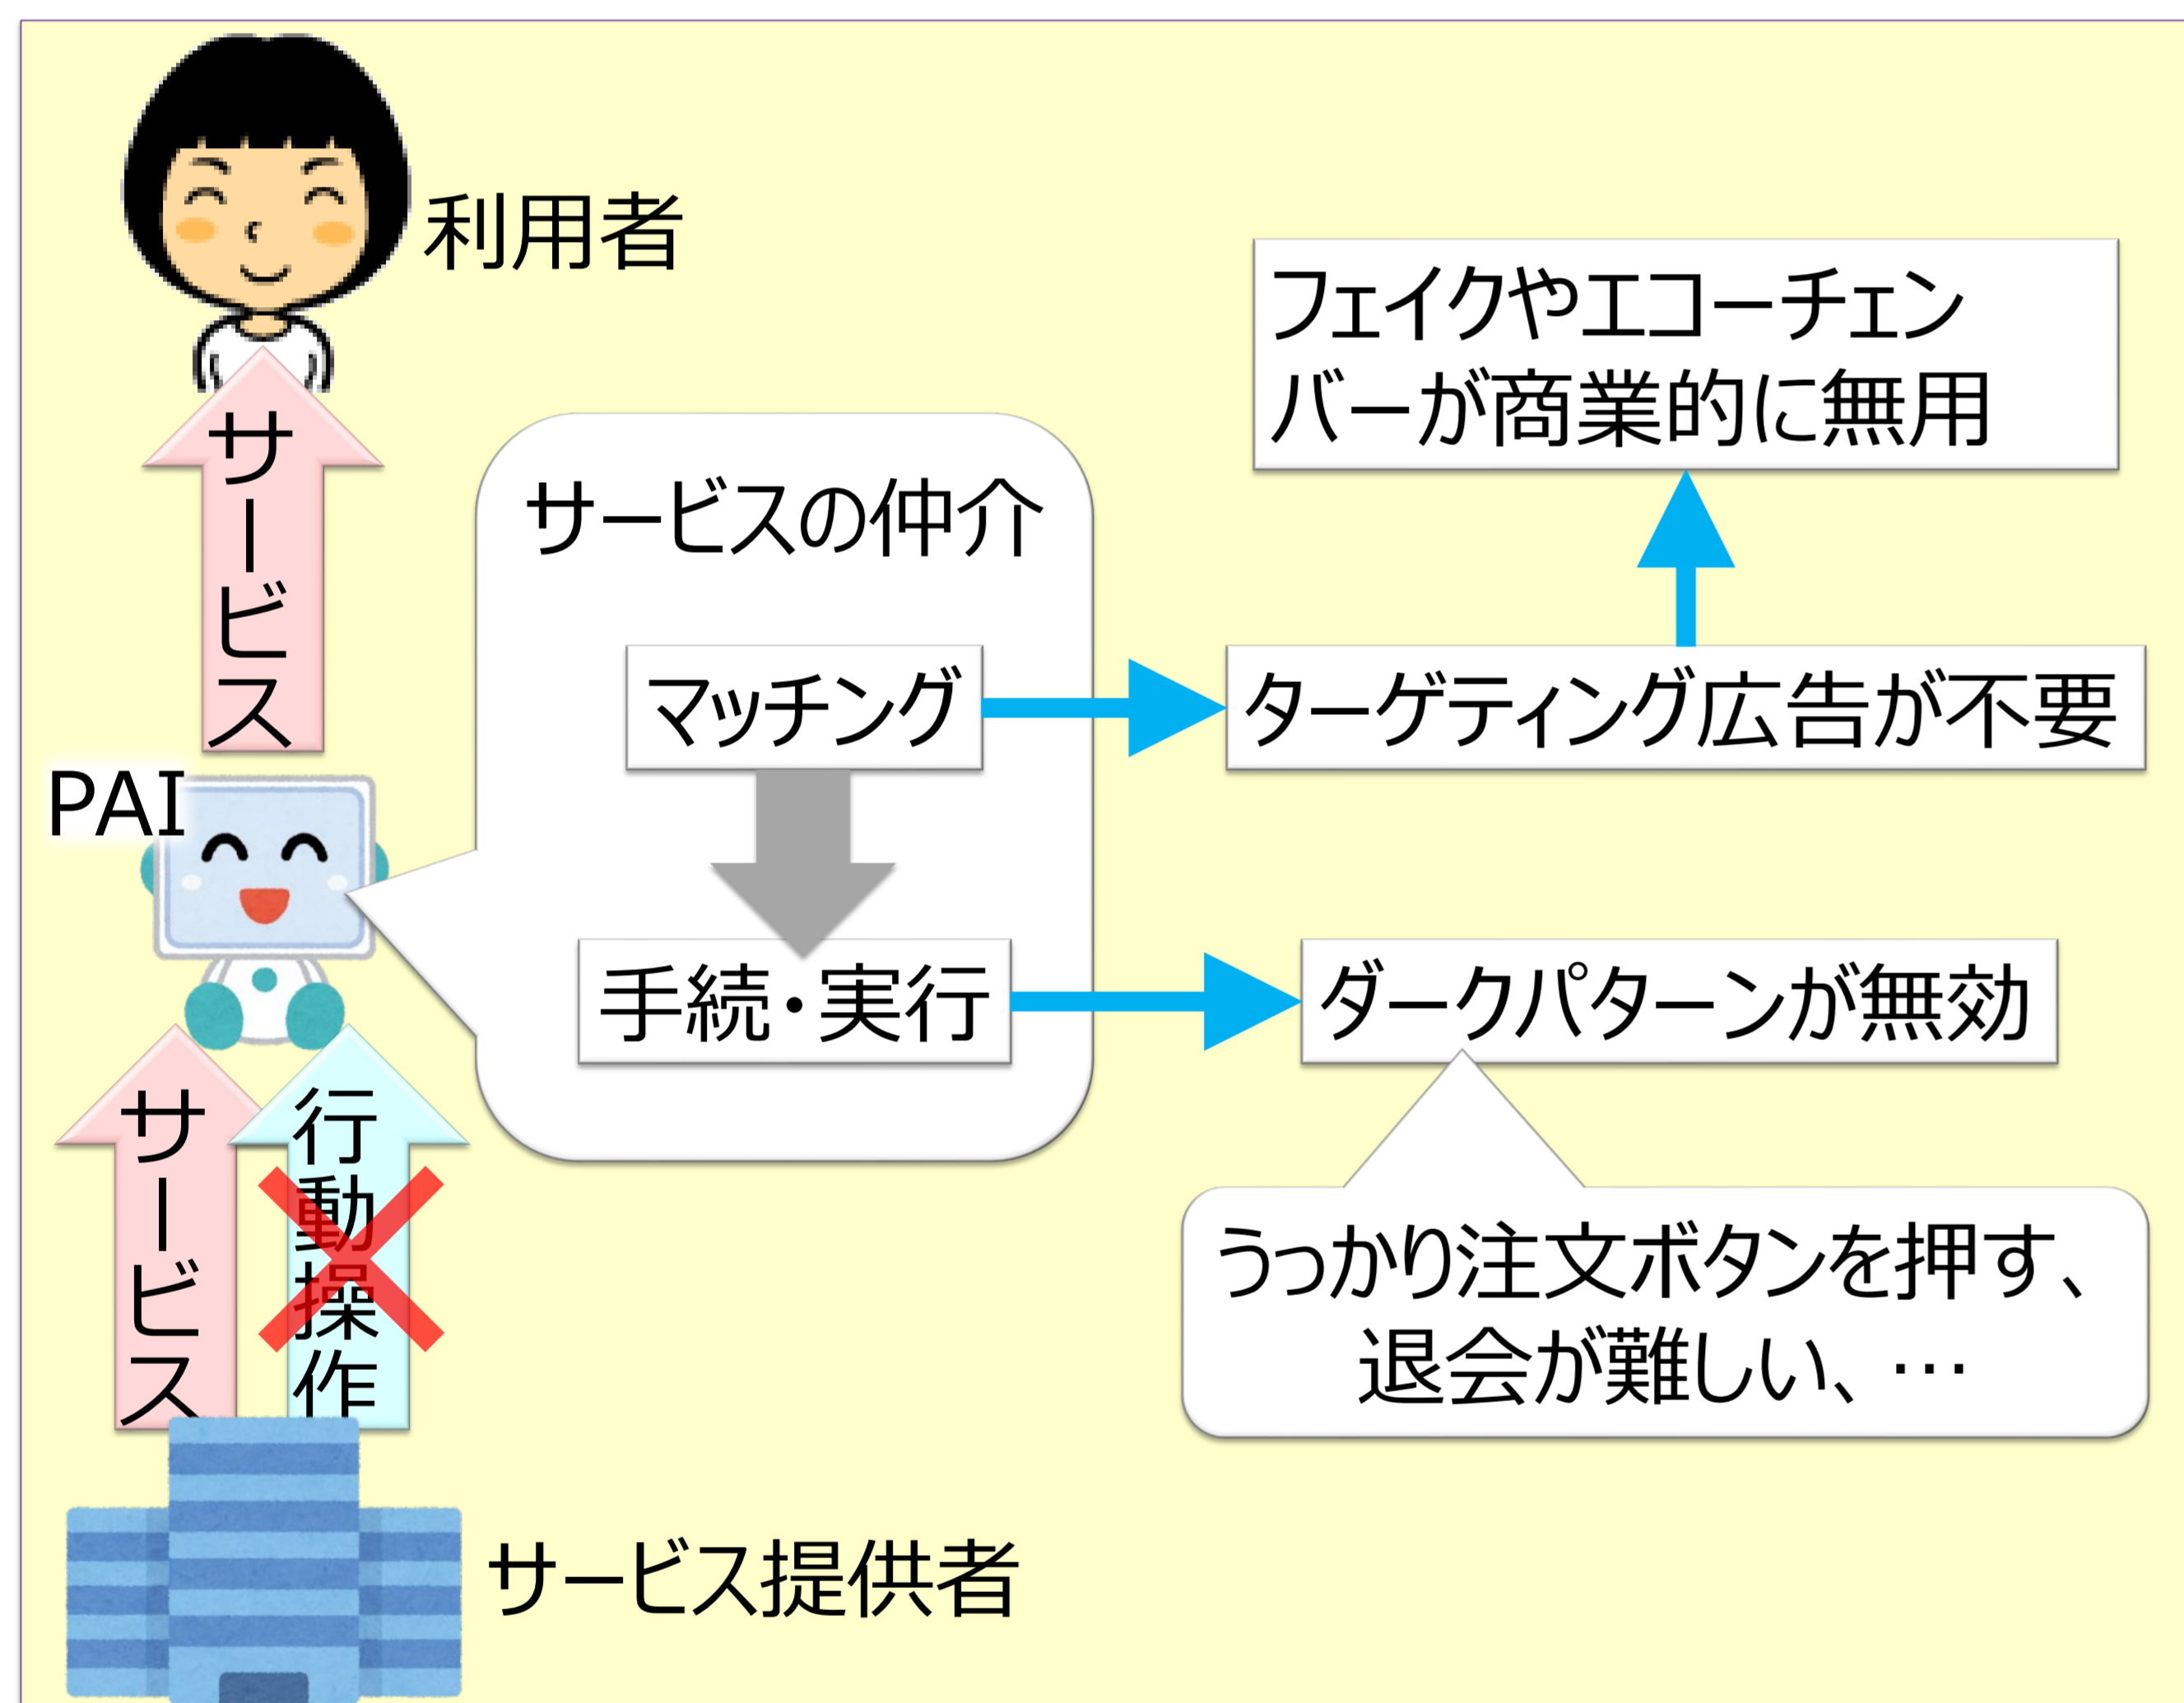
利用者

サービス

PAI

サービス

行動操作

サービス提供者

サービスの仲介

マッチング

手続・実行

フェイクやエコーチェンバーが商業的に無用

ターゲティング広告が不要

ダークパターンが無効

うっかり注文ボタンを押す、退会が難しい、…